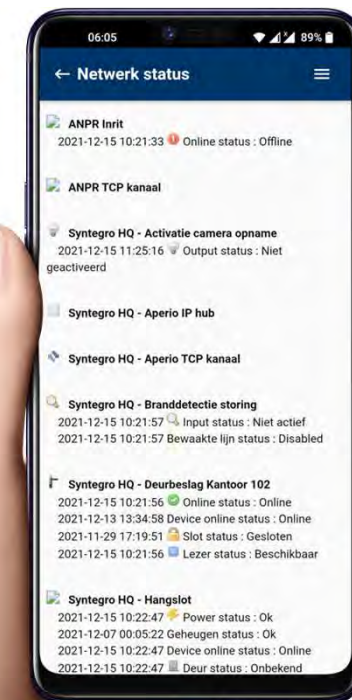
06:05

89%

← Netwerk status

ANPR Inrit
2021-12-15 10:21:33 Online status : Offline

ANPR TCP kanaal

Syntegro HQ - Activatie camera opname
2021-12-15 11:25:16 Output status : Niet geactiveerd

Syntegro HQ - Aperio IP hub

Syntegro HQ - Aperio TCP kanaal

Syntegro HQ - Branddetectie storing
2021-12-15 10:21:57 Input status : Niet actief
2021-12-15 10:21:57 Bewaakte lijn status : Disabled

Syntegro HQ - Deurbeslag Kantoor 102
2021-12-15 10:21:56 Online status : Online
2021-12-13 13:34:58 Device online status : Online
2021-11-29 17:19:51 Slot status : Gesloten
2021-12-15 10:21:56 Lezer status : Beschikbaar

Syntegro HQ - Hangslot
2021-12-15 10:22:47 Power status : Ok
2021-12-07 00:05:22 Geheugen status : Ok
2021-12-15 10:22:47 Device online status : Online
2021-12-15 10:22:47 Deur status : Onbekend